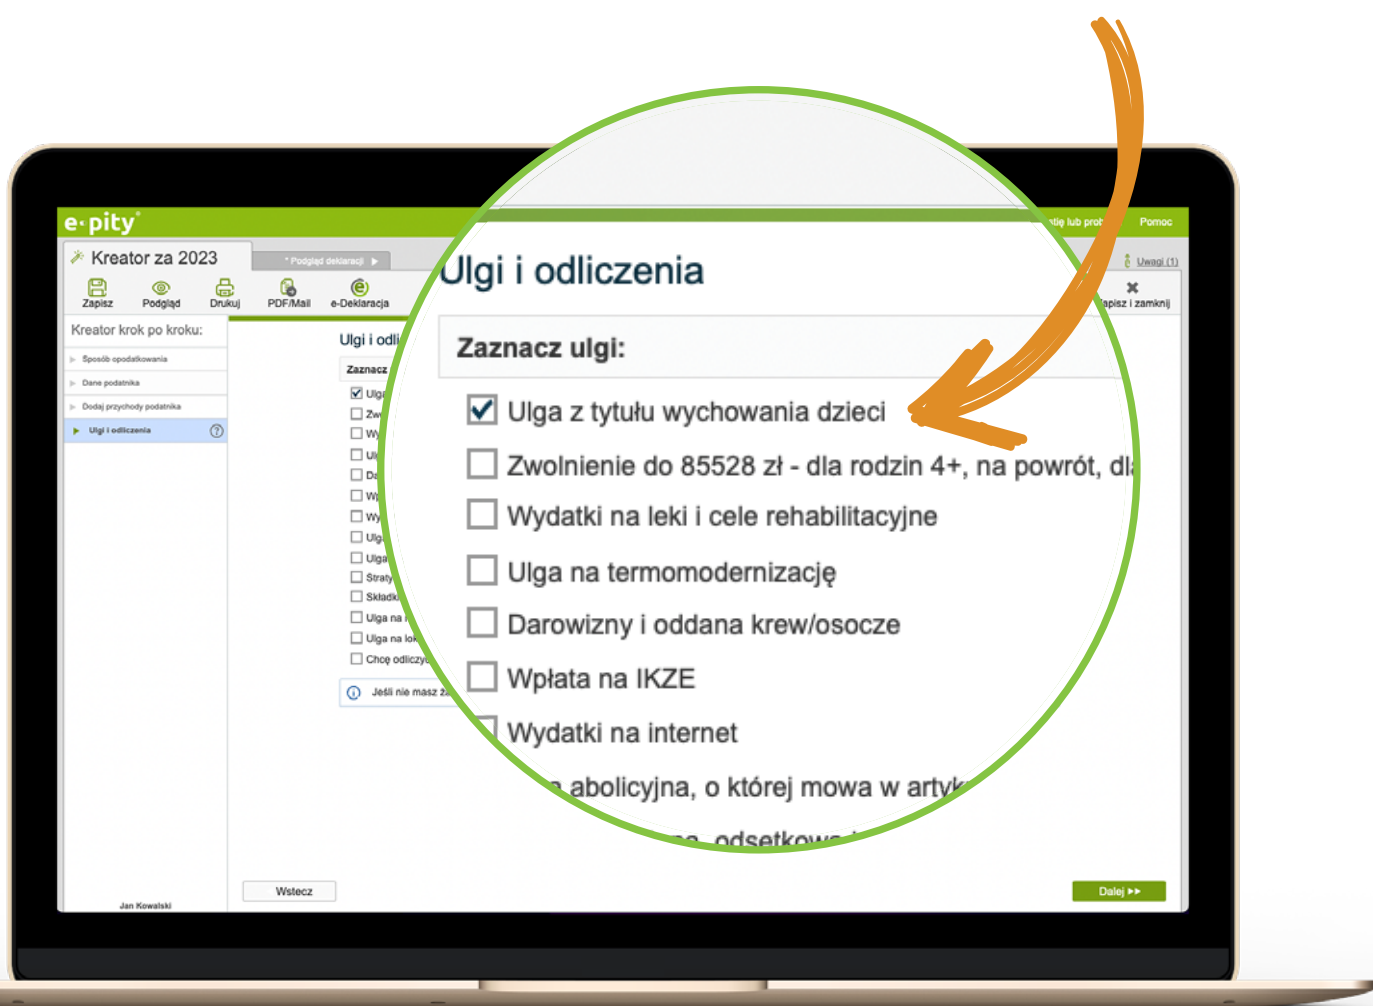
e-pity®

Kreator za 2023

* Podgląd deklaracji ▶

Zapisz Podgląd Drukuj PDF/Mail e-Deklaracja

ntię lub prob Pomoc

Uwagi (1)

Zapisz i zamknij

Kreator krok po kroku:

Sposób opodatkowania

Dane podatnika

Dodaj przychody podatnika

Ulgi i odliczenia

Ulgi i odli

Zaznacz

Ulga
Zw
Wy
Ul
Da
Wp
Wy
Ulga
Ulga
Straty
Składki
Ulga na
Ulga na lok
Chcę odliczyć

Jeśli nie masz za

Ulgi i odliczenia

Zaznacz ulgi:

Ulga z tytułu wychowania dzieci

Zwolnienie do 85528 zł - dla rodzin 4+, na powrót, dl

Wydatki na leki i cele rehabilitacyjne

Ulga na termomodernizację

Darowizny i oddana krew/osocze

Wpłata na IKZE

Wydatki na internet

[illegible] abolicyjna, o której mowa w arty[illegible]

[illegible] odsetkow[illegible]

Wstecz

Dalej ▶▶

Jan Kowalski